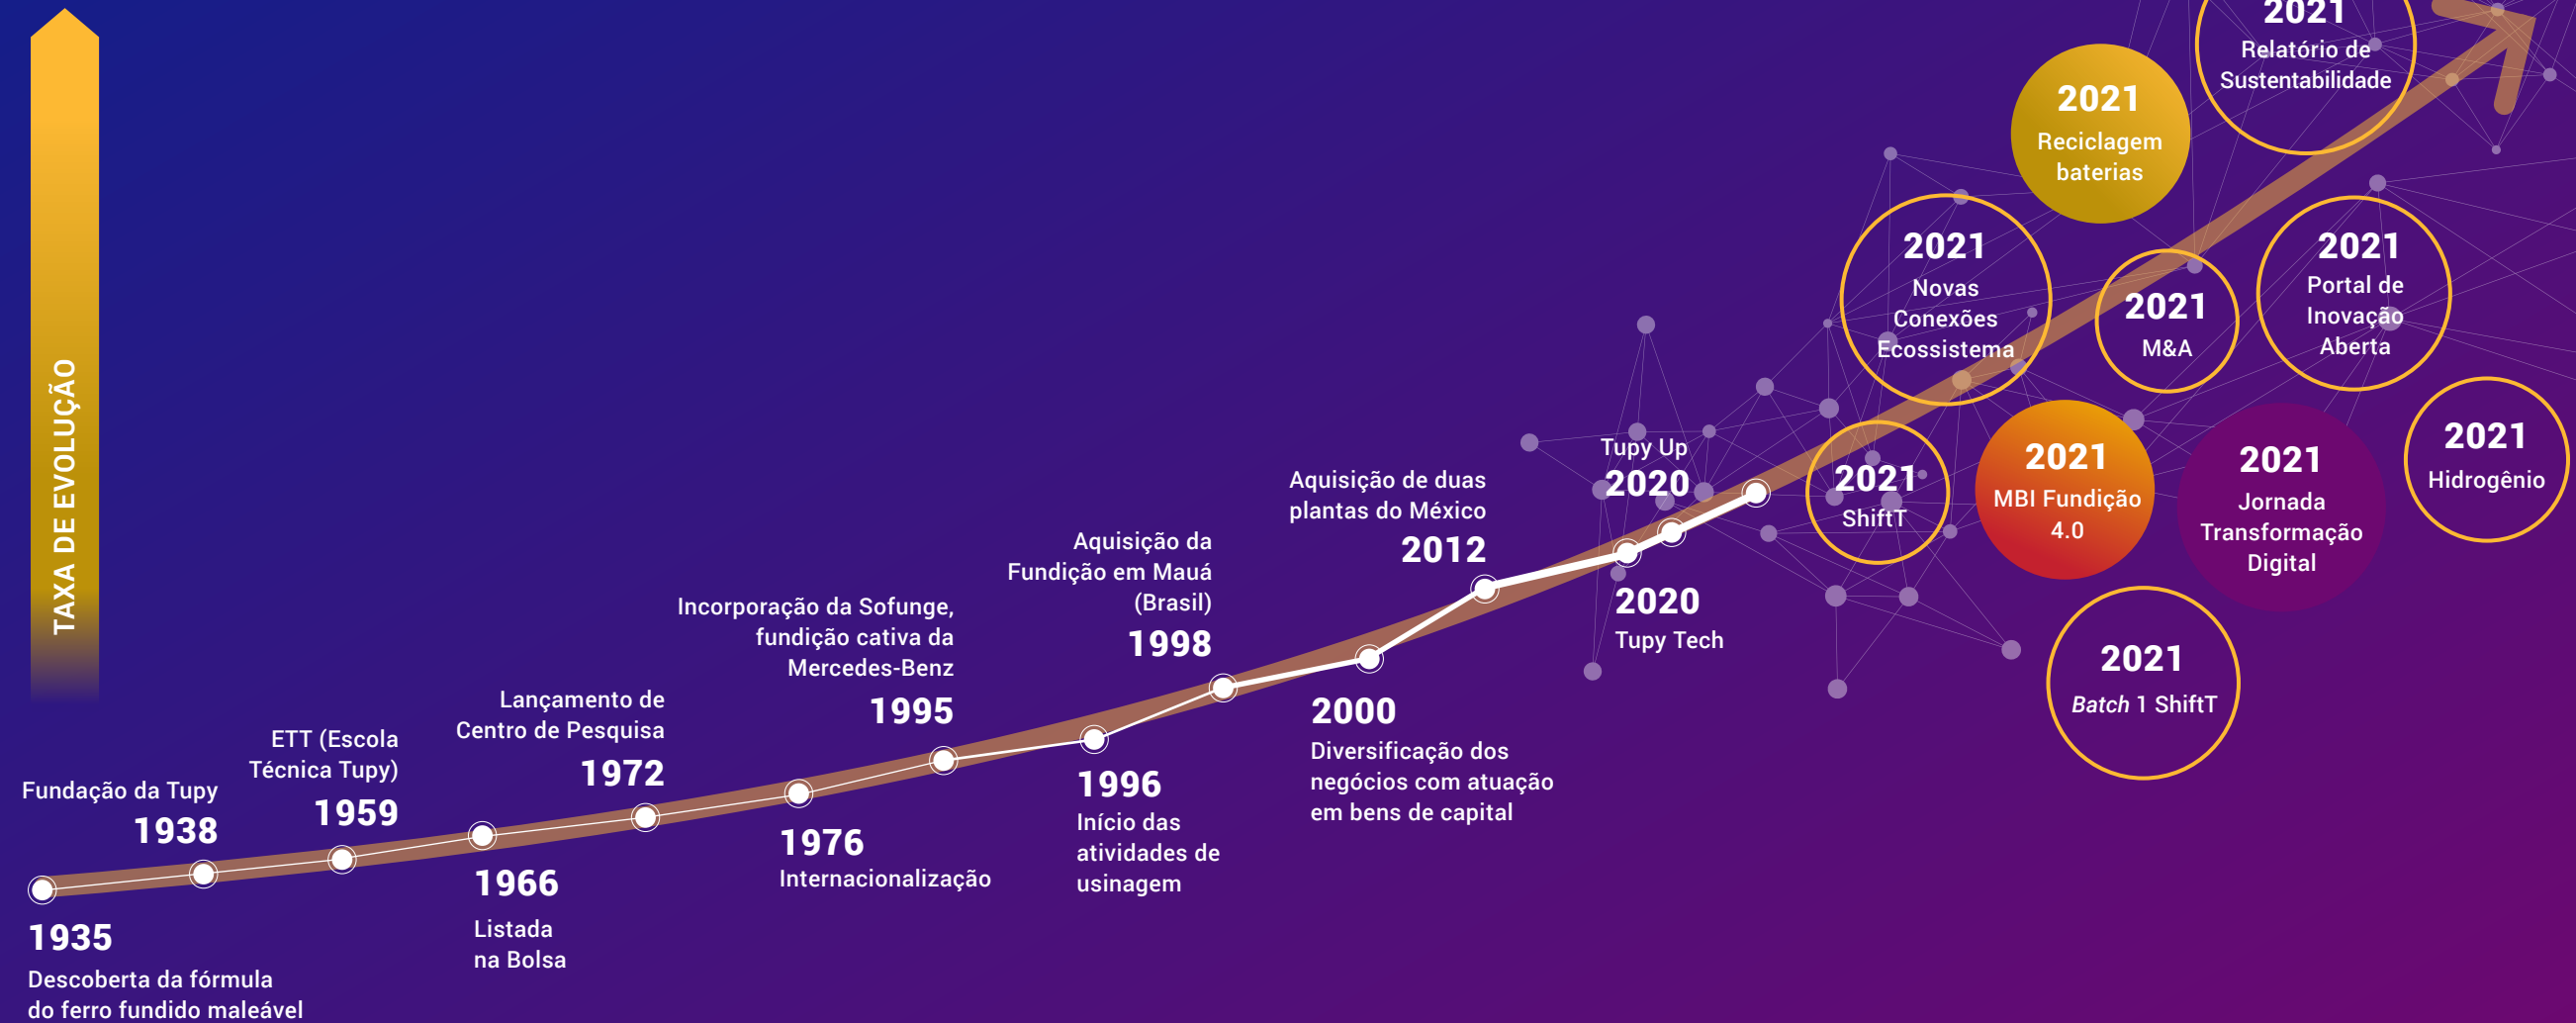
TAXA DE EVOLUÇÃO

1935
Descoberta da fórmula do ferro fundido maleável

Fundação da Tupy
1938

ETT (Escola Técnica Tupy)
1959

1966
Listada na Bolsa

Lançamento de Centro de Pesquisa
1972

1976
Internacionalização

Incorporação da Sofunge, fundição cativa da Mercedes-Benz
1995

1996
Início das atividades de usinagem

Aquisição da Fundição em Mauá (Brasil)
1998

2000
Diversificação dos negócios com atuação em bens de capital

Aquisição de duas plantas do México
2012

Tupy Up
2020

2020
Tupy Tech

2021
ShiftT

2021
Novas Conexões Ecossistema

2021
Reciclagem baterias

2021
Relatório de Sustentabilidade

2021
M&A

2021
Portal de Inovação Aberta

2021
MBI Fundição 4.0

2021
Jornada Transformação Digital

2021
Hidrogênio

2021
Batch 1 ShiftT